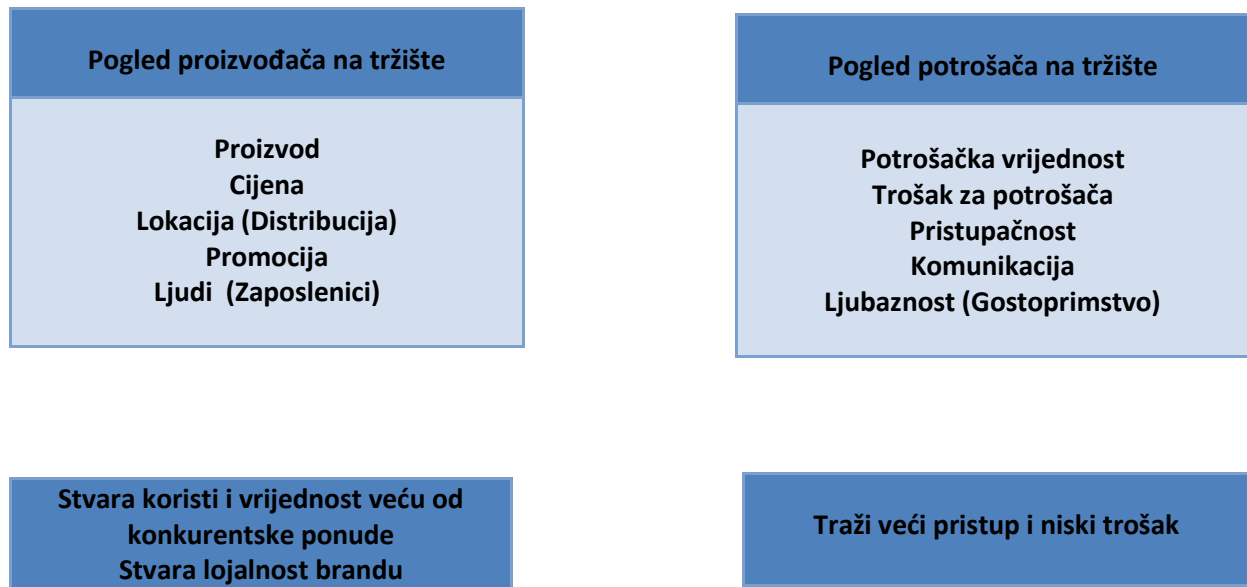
Pogled proizvođača na tržište

Proizvod
Cijena
Lokacija (Distribucija)
Promocija
Ljudi (Zaposlenici)

Pogled potrošača na tržište

Potrošačka vrijednost
Trošak za potrošača
Pristupačnost
Komunikacija
Ljubaznost (Gostoprimstvo)

Stvara koristi i vrijednost veću od konkurentske ponude
Stvara lojalnost brandu

Traži veći pristup i niski trošak